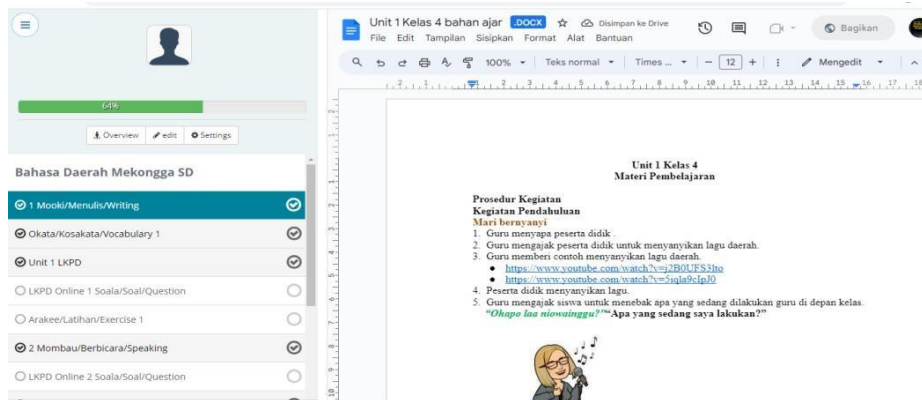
64%

Overview  edit  Settings

Bahasa Daerah Mekongga SD

1 Mooki/Menulis/Writing

Okata/Kosakata/Vocabulary 1

Unit 1 LKPD

LKPD Online 1 Soala/Soal/Question

Arakee/Latihan/Exercise 1

2 Mombau/Berbicara/Speaking

LKPD Online 2 Soala/Soal/Question

Unit 1 Kelas 4 bahan ajar .DOCX Disimpan ke Drive
File Edit Tampilan Sisipkan Format Alat Bantuan
Bagikan
100% Teks normal Times ... 12 Mengedit

Unit 1 Kelas 4
Materi Pembelajaran

Prosedur Kegiatan
Kegiatan Pendahuluan
Mari bernyanyi
1. Guru menyapa peserta didik .
2. Guru mengajak peserta didik untuk menyanyikan lagu daerah.
3. Guru memberi contoh menyanyikan lagu daerah.
• https://www.youtube.com/watch?v=j2B0UFS3lto
• https://www.youtube.com/watch?v=5sqla9clpJ0
4. Peserta didik menyanyikan lagu.
5. Guru mengajak siswa untuk menebak apa yang sedang dilakukan guru di depan kelas.
"Ohapo laa niowainggu?" "Apa yang sedang saya lakukan?"